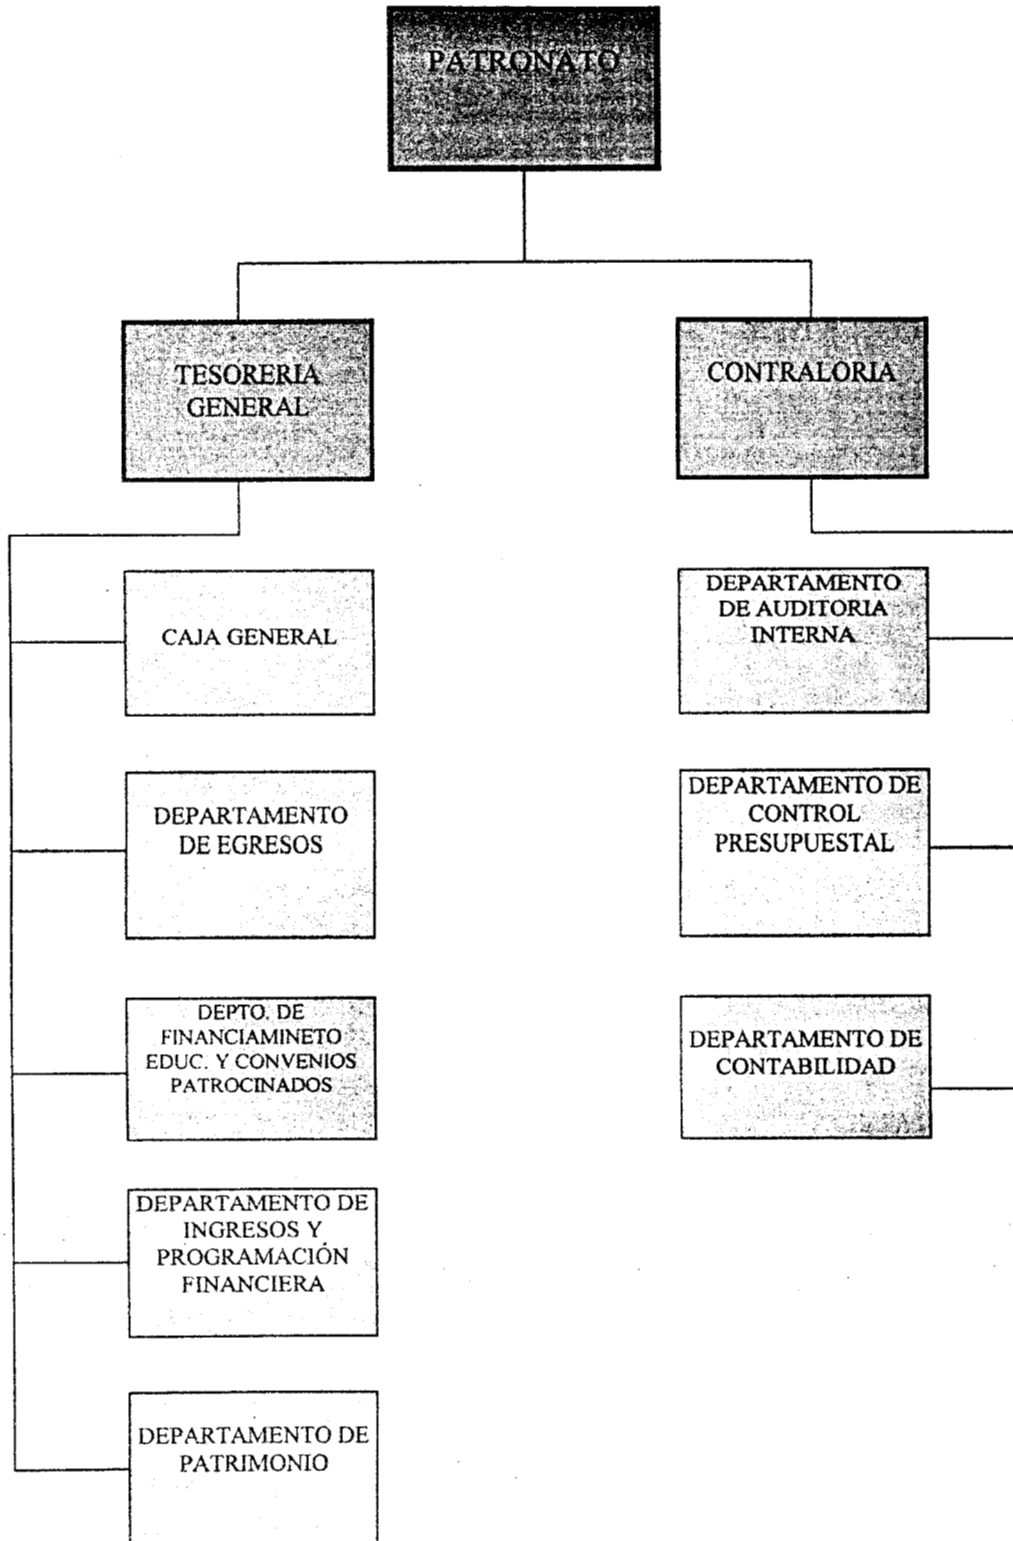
PATRONATO

TESORERIA GENERAL

CONTRALORIA

CAJA GENERAL

DEPARTAMENTO DE EGRESOS

DEPTO. DE FINANCIAMINETO EDUC. Y CONVENIOS PATROCINADOS

DEPARTAMENTO DE INGRESOS Y PROGRAMACIÓN FINANCIERA

DEPARTAMENTO DE PATRIMONIO

DEPARTAMENTO DE AUDITORIA INTERNA

DEPARTAMENTO DE CONTROL PRESUPUESTAL

DEPARTAMENTO DE CONTABILIDAD